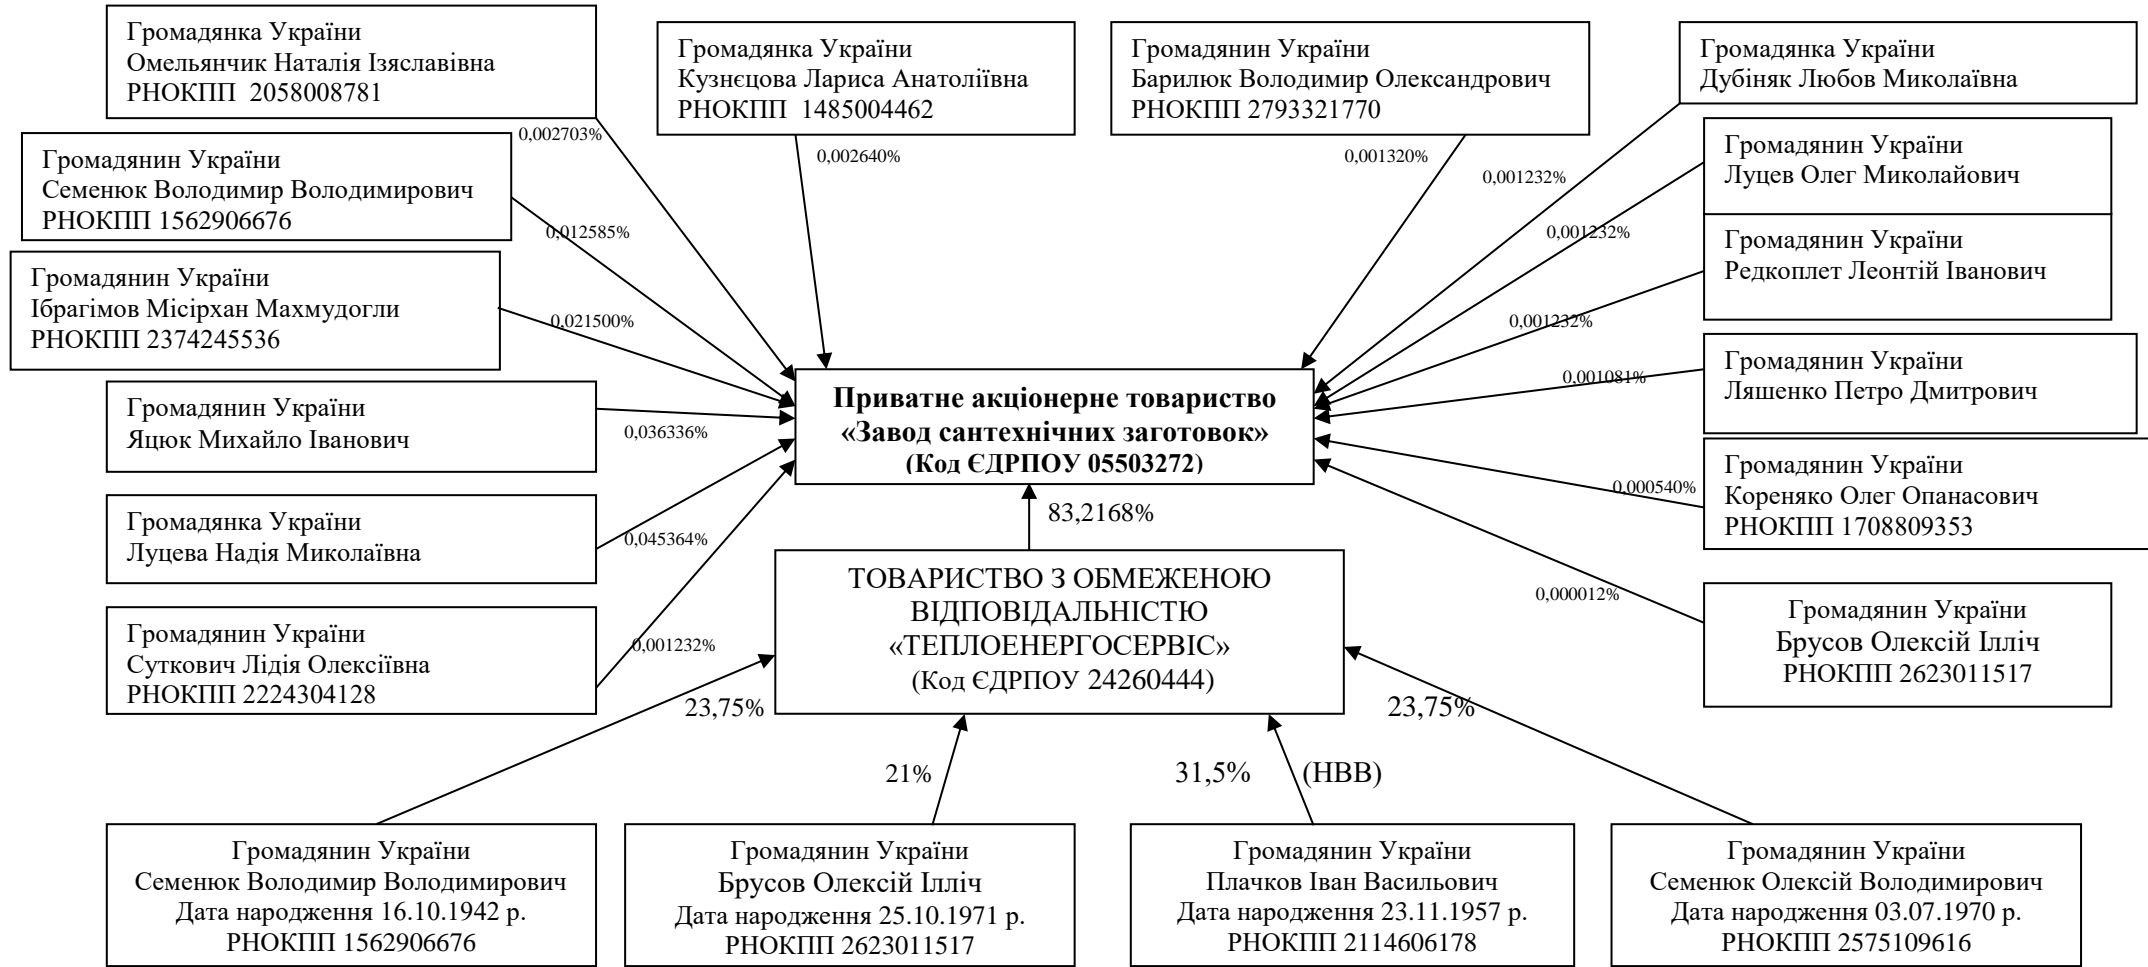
Громадянка України
Омельянчик Наталія Ізяславівна
РНОКПП 2058008781

0,002703%

Громадянка України
Кузнєцова Лариса Анатоліївна
РНОКПП 1485004462

0,002640%

Громадянин України
Барилюк Володимир Олександрович
РНОКПП 2793321770

0,001320%

Громадянка України
Дубіняк Любов Миколаївна

0,001232%

Громадянин України
Семенюк Володимир Володимирович
РНОКПП 1562906676

0,012585%

Громадянин України
Луцев Олег Миколайович

0,001232%

Громадянин України
Редкоплет Леонтій Іванович

0,001232%

Громадянин України
Ібрагімов Місірхан Махмудогли
РНОКПП 2374245536

0,021500%

Громадянин України
Ляшенко Петро Дмитрович

0,001081%

Громадянин України
Яцюк Михайло Іванович

0,036336%

Приватне акціонерне товариство
«Завод сантехнічних заготовок»
(Код ЄДРПОУ 05503272)

Громадянин України
Кореняко Олег Опанасович
РНОКПП 1708809353

0,000540%

Громадянка України
Луцева Надія Миколаївна

0,045364%

83,2168%

ТОВАРИСТВО З ОБМЕЖЕНОЮ ВІДПОВІДАЛЬНІСТЮ
«ТЕПЛОЕНЕРГОСЕРВІС»
(Код ЄДРПОУ 24260444)

0,000012%

Громадянин України
Брусов Олексій Ілліч
РНОКПП 2623011517

Громадянин України
Суткович Лідія Олексіївна
РНОКПП 2224304128

0,001232%

23,75%

23,75%

21%

31,5%

(НВВ)

Громадянин України
Семенюк Володимир Володимирович
Дата народження 16.10.1942 р.
РНОКПП 1562906676

Громадянин України
Брусов Олексій Ілліч
Дата народження 25.10.1971 р.
РНОКПП 2623011517

Громадянин України
Плачков Іван Васильович
Дата народження 23.11.1957 р.
РНОКПП 2114606178

Громадянин України
Семенюк Олексій Володимирович
Дата народження 03.07.1970 р.
РНОКПП 2575109616